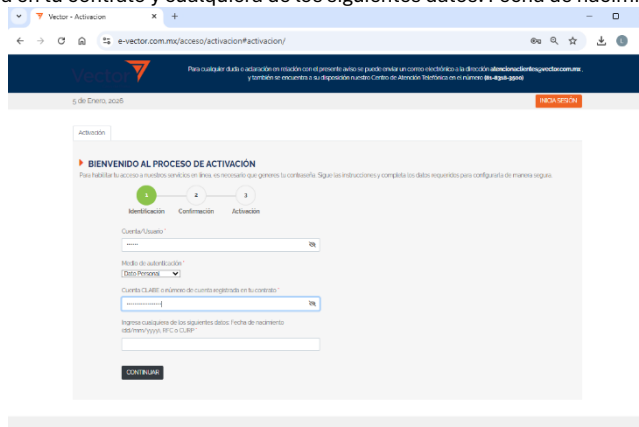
Vector - Activacion

e-vector.com.mx/acceso/activacion#activacion/

Vector

Para cualquier duda o aclaración en relación con el presente aviso se puede enviar un correo electrónico a la dirección atencionaclientes@vector.com.mx, y también se encuentra a su disposición nuestro Centro de Atención Telefónica en el número (81-8318-3500)

5 de Enero, 2026

INICIA SESIÓN

Activación

BIENVENIDO AL PROCESO DE ACTIVACIÓN

Para habilitar tu acceso a nuestros servicios en línea, es necesario que generes tu contraseña. Sigue las instrucciones y completa los datos requeridos para configurarla de manera segura.

1 Identificación
2 Confirmación
3 Activación

Cuenta/Usuario *

•••••

Medio de autenticación *

Dato Personal

Cuenta CLABE o número de cuenta registrado en tu contrato *

••••••••••••••••

Ingresa cualquiera de los siguientes datos: Fecha de nacimiento (dd/mm/yyyy), RFC o CURP *

CONTINUAR